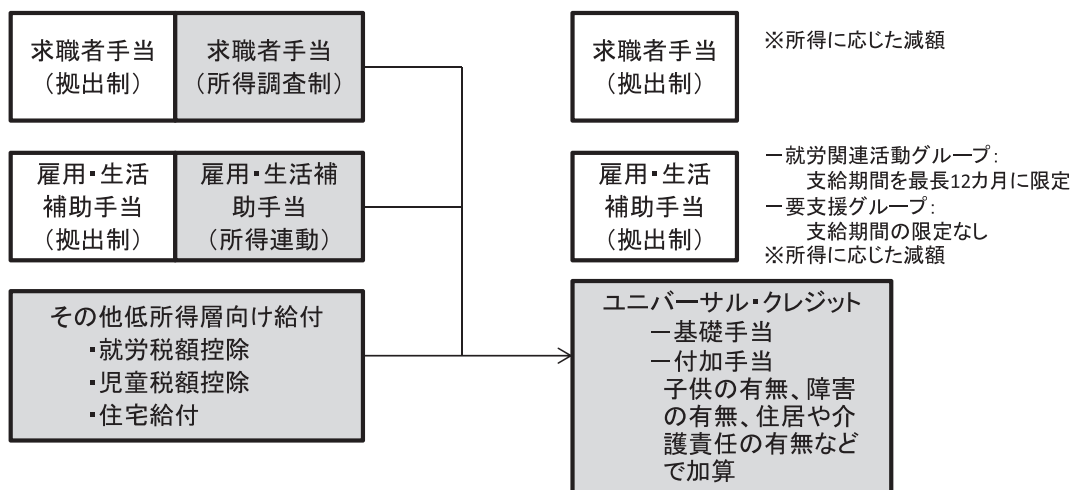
求職者手当
（拠出制）

求職者手当
（所得調査制）

雇用・生活補助手当
（拠出制）

雇用・生活補助手当
（所得連動）

その他低所得層向け給付
・就労税額控除
・児童税額控除
・住宅給付

求職者手当
（拠出制）

※所得に応じた減額

雇用・生活補助手当
（拠出制）

ー就労関連活動グループ：
支給期間を最長12カ月に限定
ー要支援グループ：
支給期間の限定なし
※所得に応じた減額

ユニバーサル・クレジット
ー基礎手当
ー付加手当
子供の有無、障害の有無、住居や介護責任の有無などで加算